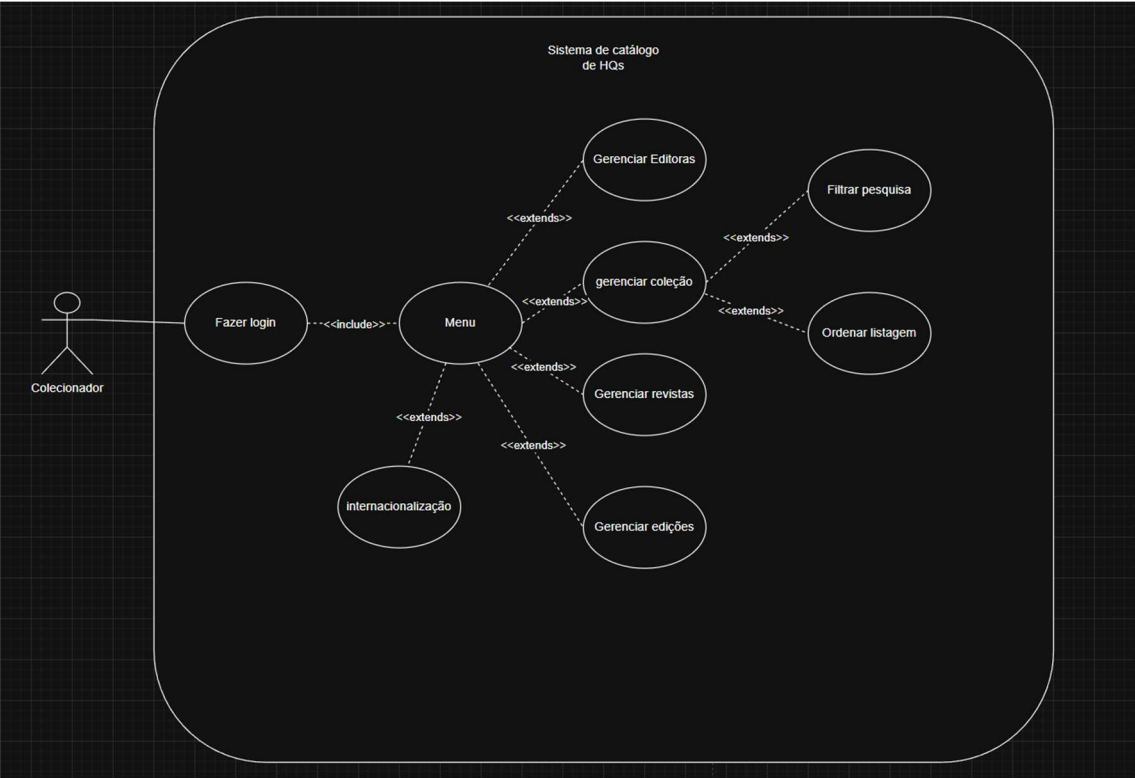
Sistema de catálogo de HQs

Gerenciar Editoras

<<extends>>

Filtrar pesquisa

<<extends>>

gerenciar coleção

<<extends>>

<<extends>>

Colecionador

Fazer login

<<include>>

Menu

Ordenar listagem

<<extends>>

Gerenciar revistas

<<extends>>

<<extends>>

internacionalização

Gerenciar edições